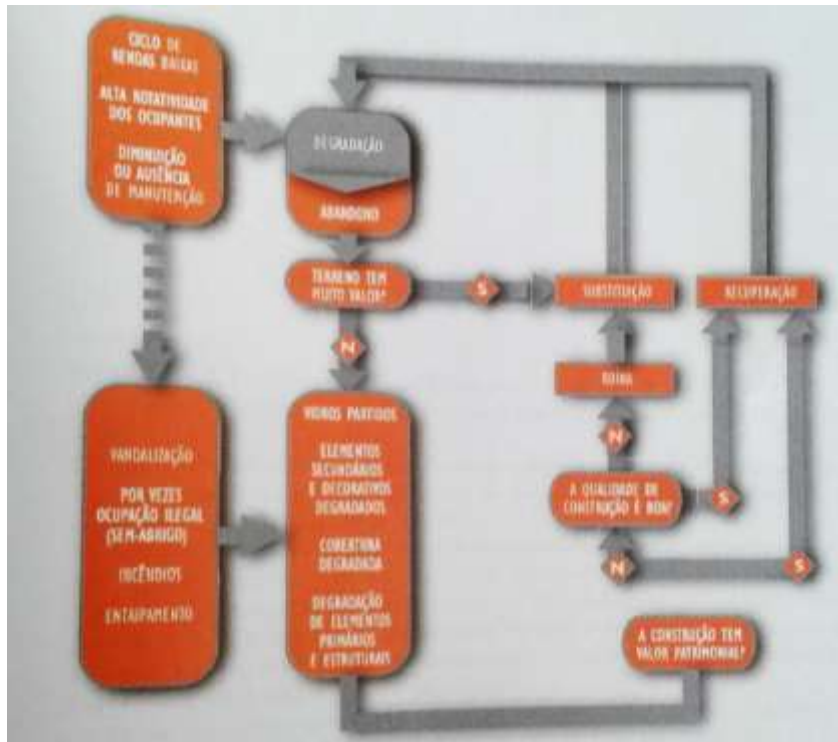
CICLO DE RENDAS BAIXAS

ALTA ROTATIVIDADE DOS OCUPANTES

DIMINUIÇÃO OU AUSÊNCIA DE MANUTENÇÃO

DEGRADAÇÃO

ABANDONO

TERRENO TEM MUITO VALOR?

S

N

SUBSTITUIÇÃO

RECUPERAÇÃO

RUÍNA

N

A QUALIDADE DE CONSTRUÇÃO É BOA?

S

N

S

VANDALIZAÇÃO

POR VEZES OCUPAÇÃO ILEGAL (SEM-ABRIGO)

INCÊNDIOS

EMPAREDAMENTO

VIDROS PARTIDOS

ELEMENTOS SECUNDÁRIOS E DECORATIVOS DEGRADADOS

COBERTURA DEGRADADA

DEGRADAÇÃO DE ELEMENTOS PRIMÁRIOS E ESTRUTURAIS

A CONSTRUÇÃO TEM VALOR PATRIMONIAL?